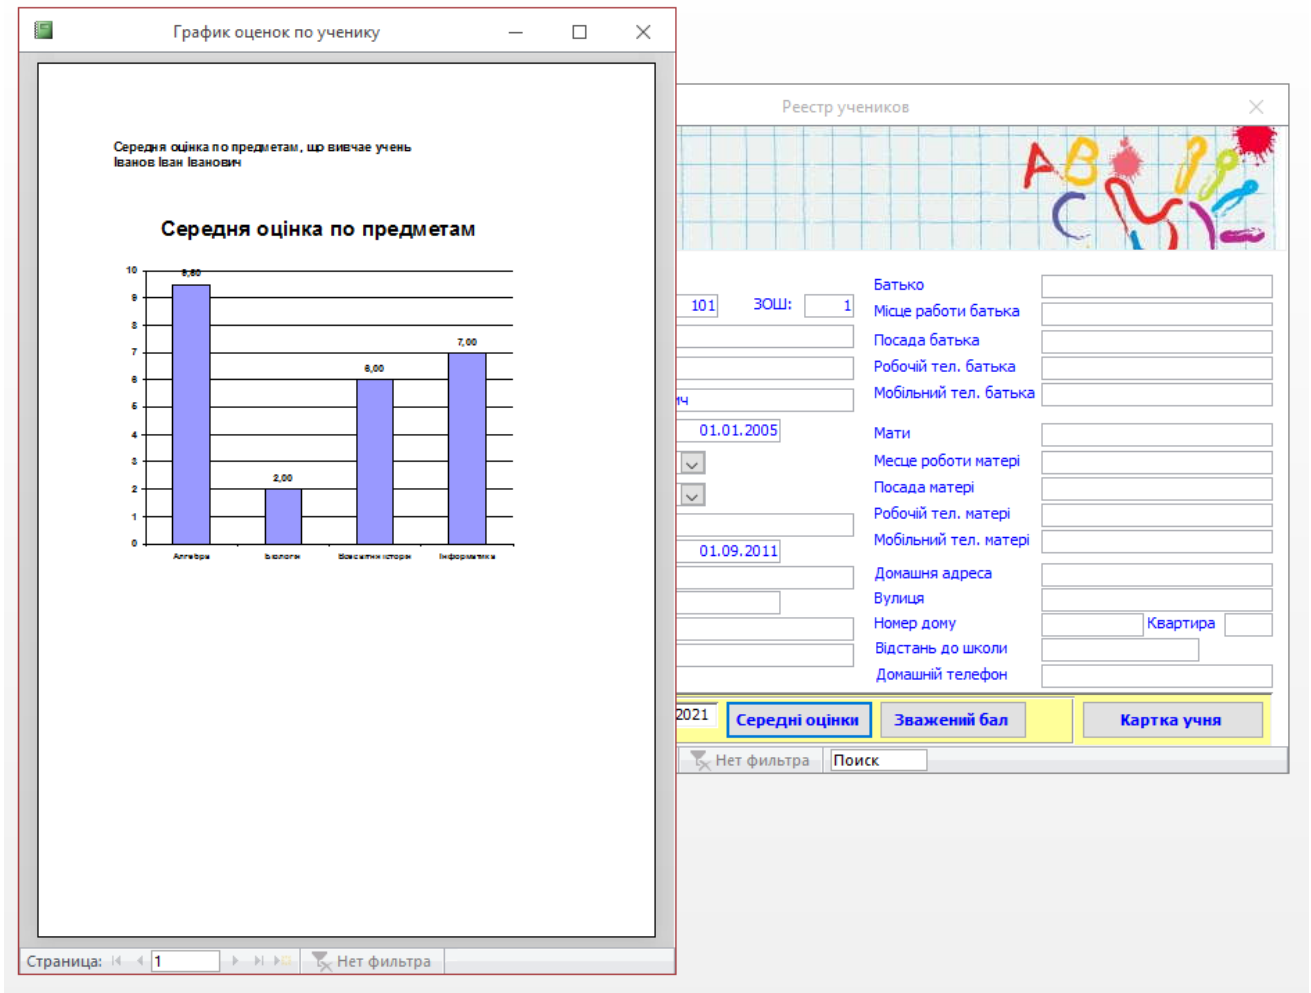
График оценок по ученику

Середня оцінка по предметам, що вивчае учень
Іванов Іван Іванович

Середня оцінка по предметам

| Алгебра | Біологія | Всесвітня історія | Інформатика |
|---|---|---|---|
| 9,50 | 2,00 | 6,00 | 7,00 |

10
9
8
7
6
5
4
3
2
1
0

Страница: 1 Нет фильтра

Реестр учеников

101 ЗОШ: 1
ич
01.01.2005
01.09.2011
2021

Батько
Місце работи батька
Посада батька
Робочій тел. батька
Мобільний тел. батька
Мати
Месце роботи матері
Посада матері
Робочій тел. матері
Мобільний тел. матері
Домашня адреса
Вулиця
Номер дому
Квартира
Відстань до школи
Домашній телефон

Середні оцінки
Зважений бал
Картка учня

Нет фильтра
Поиск